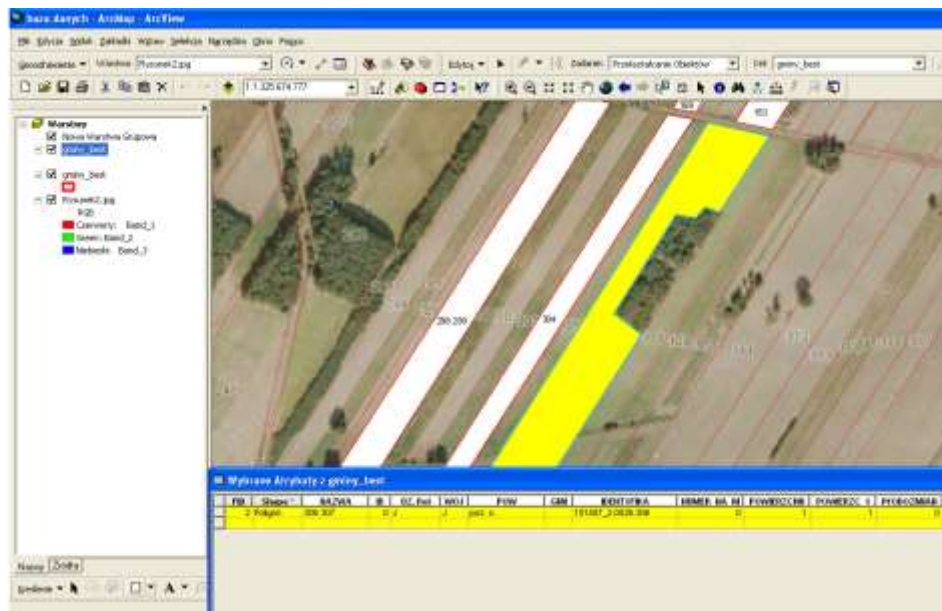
baza danych - ArcMap - ArcView

Plik Edycja Widok Zakładki Wstaw Selekcja Narzędzia Okno Pomoc

Georeferencja ▾ Warstwa: Rysunek2.jpg

Edytuj ▾ Zadanie: Przekształcanie Obiektów Cel: gminy_best

1:325 674 777

Warstwy
Nowa Warstwa Grupowa
gminy_best
gminy_best
Rysunek2.jpg
RGB
Czerwony: Band_1
Zielony: Band_2
Niebieski: Band_3

Nazwy Źródła

Rysowanie ▾

288 289

304

Wybrane Atrybuty z gminy_best

| FID | Shape * | NAZWA | ID | OZ_Rol | WOJ | POW | GM | IDENTYFIKA | NUMER_NA_M | POWIERZCHN | POWIERZC_1 | PROBOZNAW |
|---|---|---|---|---|---|---|---|---|---|---|---|---|
| 2 | Polygon | 306 307 | 0 | J | J | pow. w. | | 151307_2.0026.308 | 0 | 1 | 1 | 0 |